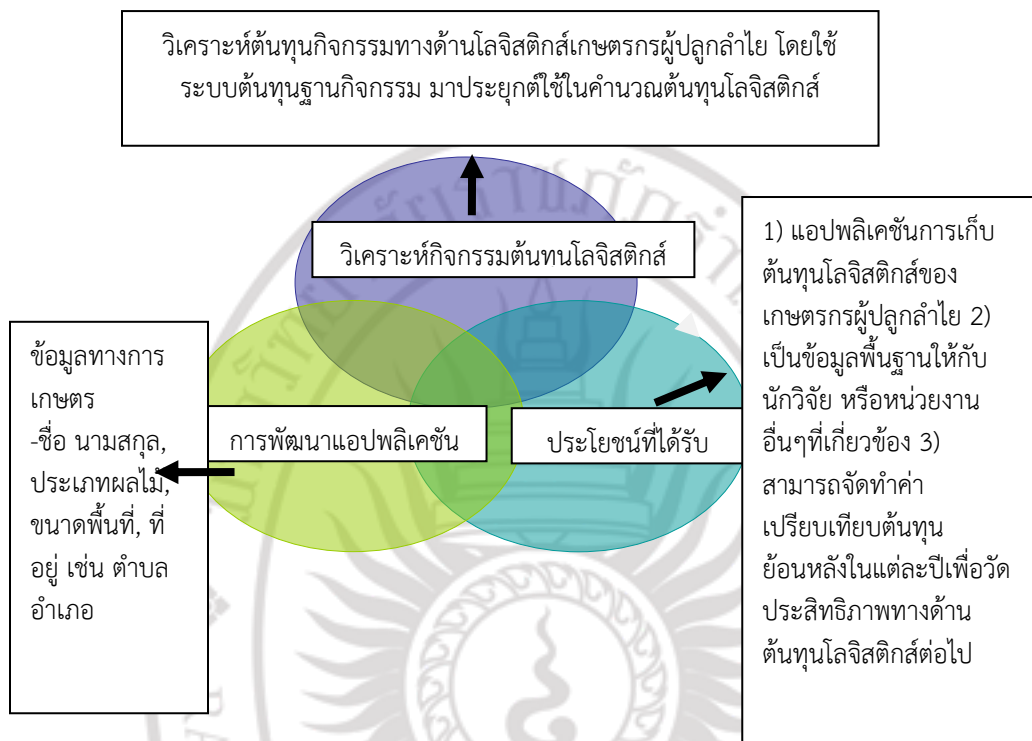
วิเคราะห์ต้นทุนกิจกรรมทางด้านโลจิสติกส์เกษตรกรผู้ปลูกลำไย โดยใช้ระบบต้นทุนฐานกิจกรรม มาประยุกต์ใช้ในคำนวณต้นทุนโลจิสติกส์

วิเคราะห์กิจกรรมต้นทนโลจิสติกส์

1) แอปพลิเคชันการเก็บต้นทุนโลจิสติกส์ของเกษตรกรผู้ปลูกลำไย 2) เป็นข้อมูลพื้นฐานให้กับนักวิจัย หรือหน่วยงานอื่นๆที่เกี่ยวข้อง 3) สามารถจัดทำค่าเปรียบเทียบต้นทุนย้อนหลังในแต่ละปีเพื่อวัดประสิทธิภาพทางด้านต้นทุนโลจิสติกส์ต่อไป

ข้อมูลทางการเกษตร
-ชื่อ นามสกุล, ประเภทผลไม้, ขนาดพื้นที่, ที่อยู่ เช่น ตำบล อำเภอ

การพัฒนาแอปพลิเคชัน

ประโยชน์ที่ได้รับ